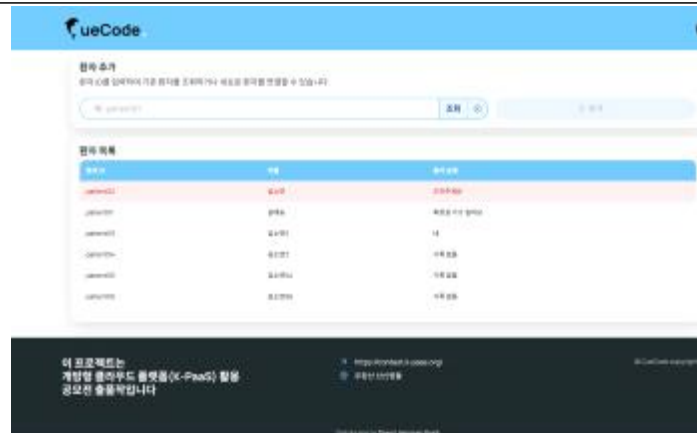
ueCode

환자 추가
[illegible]

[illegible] 조회 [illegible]

환자 목록

| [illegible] | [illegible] | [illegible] |
|---|---|---|
| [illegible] | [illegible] | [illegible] |
| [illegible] | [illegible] | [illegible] |
| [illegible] | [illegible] | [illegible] |
| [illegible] | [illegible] | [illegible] |
| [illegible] | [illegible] | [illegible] |
| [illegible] | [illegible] | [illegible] |

이 프로젝트는 개방형 클라우드 플랫폼(K-PaaS) 활용 공모전 출품작입니다

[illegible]
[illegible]

© CueCode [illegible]